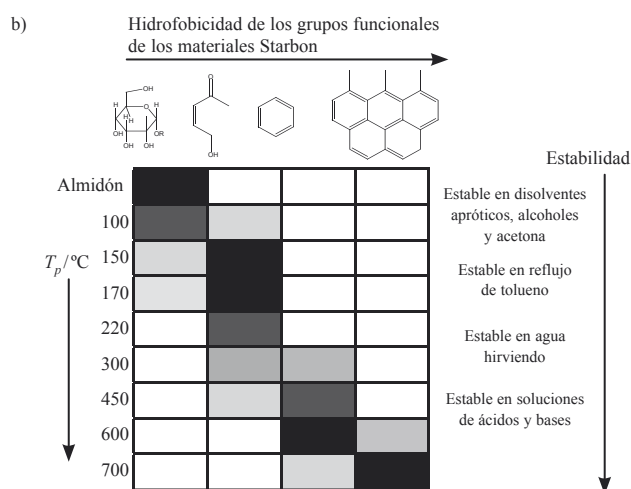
b)

Hidrofobicidad de los grupos funcionales de los materiales Starbon

OH
H
O
H
OH
H
OR
OH
H
OH
H

O

OH

Estabilidad

Almidón
100
150
170
220
300
450
600
700

$T_p$/ºC

Estable en disolventes apróticos, alcoholes y acetona

Estable en reflujo de tolueno

Estable en agua hirviendo

Estable en soluciones de ácidos y bases